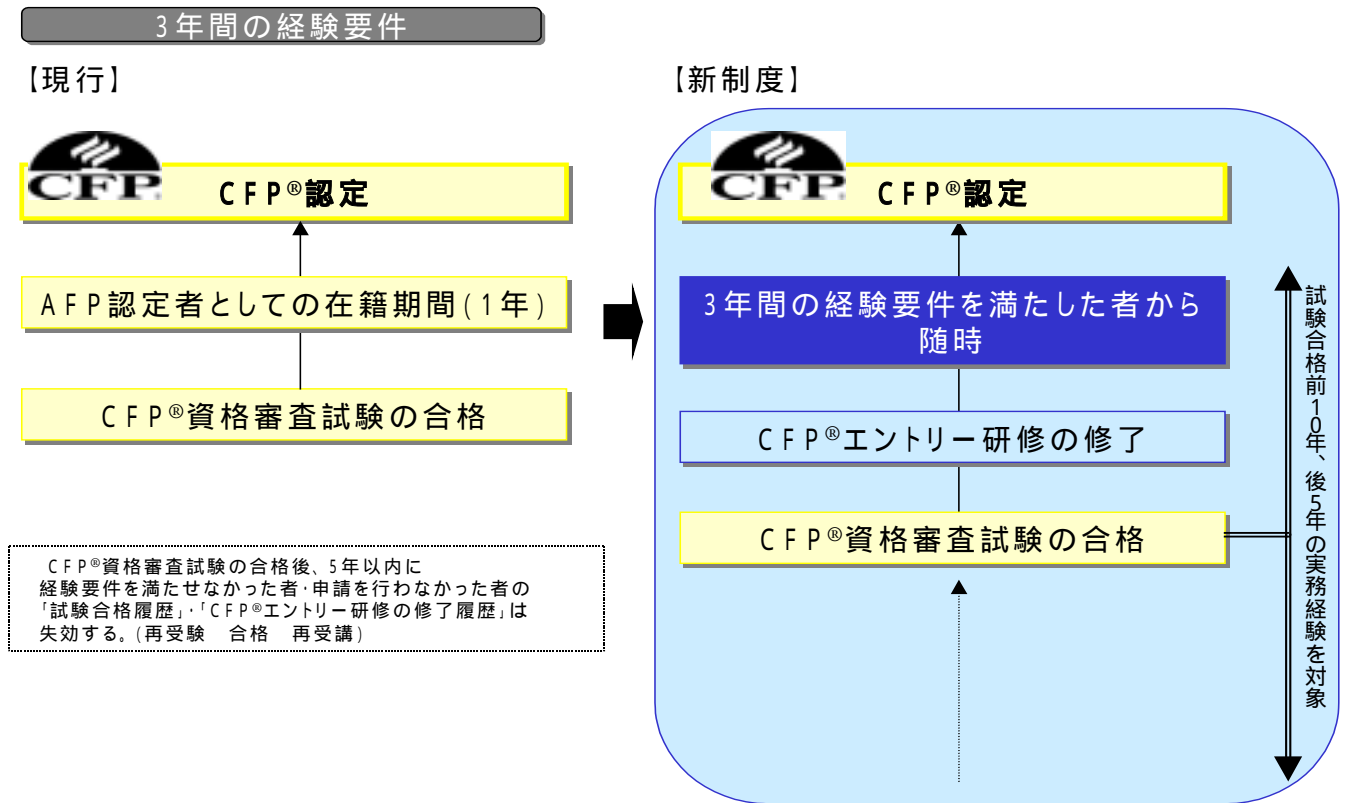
3年間の経験要件

【現行】

CFP

CFP®認定

AFP認定者としての在籍期間(1年)

CFP®資格審査試験の合格

CFP®資格審査試験の合格後、5年以内に経験要件を満たせなかった者・申請を行わなかった者の「試験合格履歴」・「CFP®エントリー研修の修了履歴」は失効する。(再受験　合格　再受講)

【新制度】

CFP

CFP®認定

3年間の経験要件を満たした者から随時

CFP®エントリー研修の修了

CFP®資格審査試験の合格

試験合格前10年、後5年の実務経験を対象